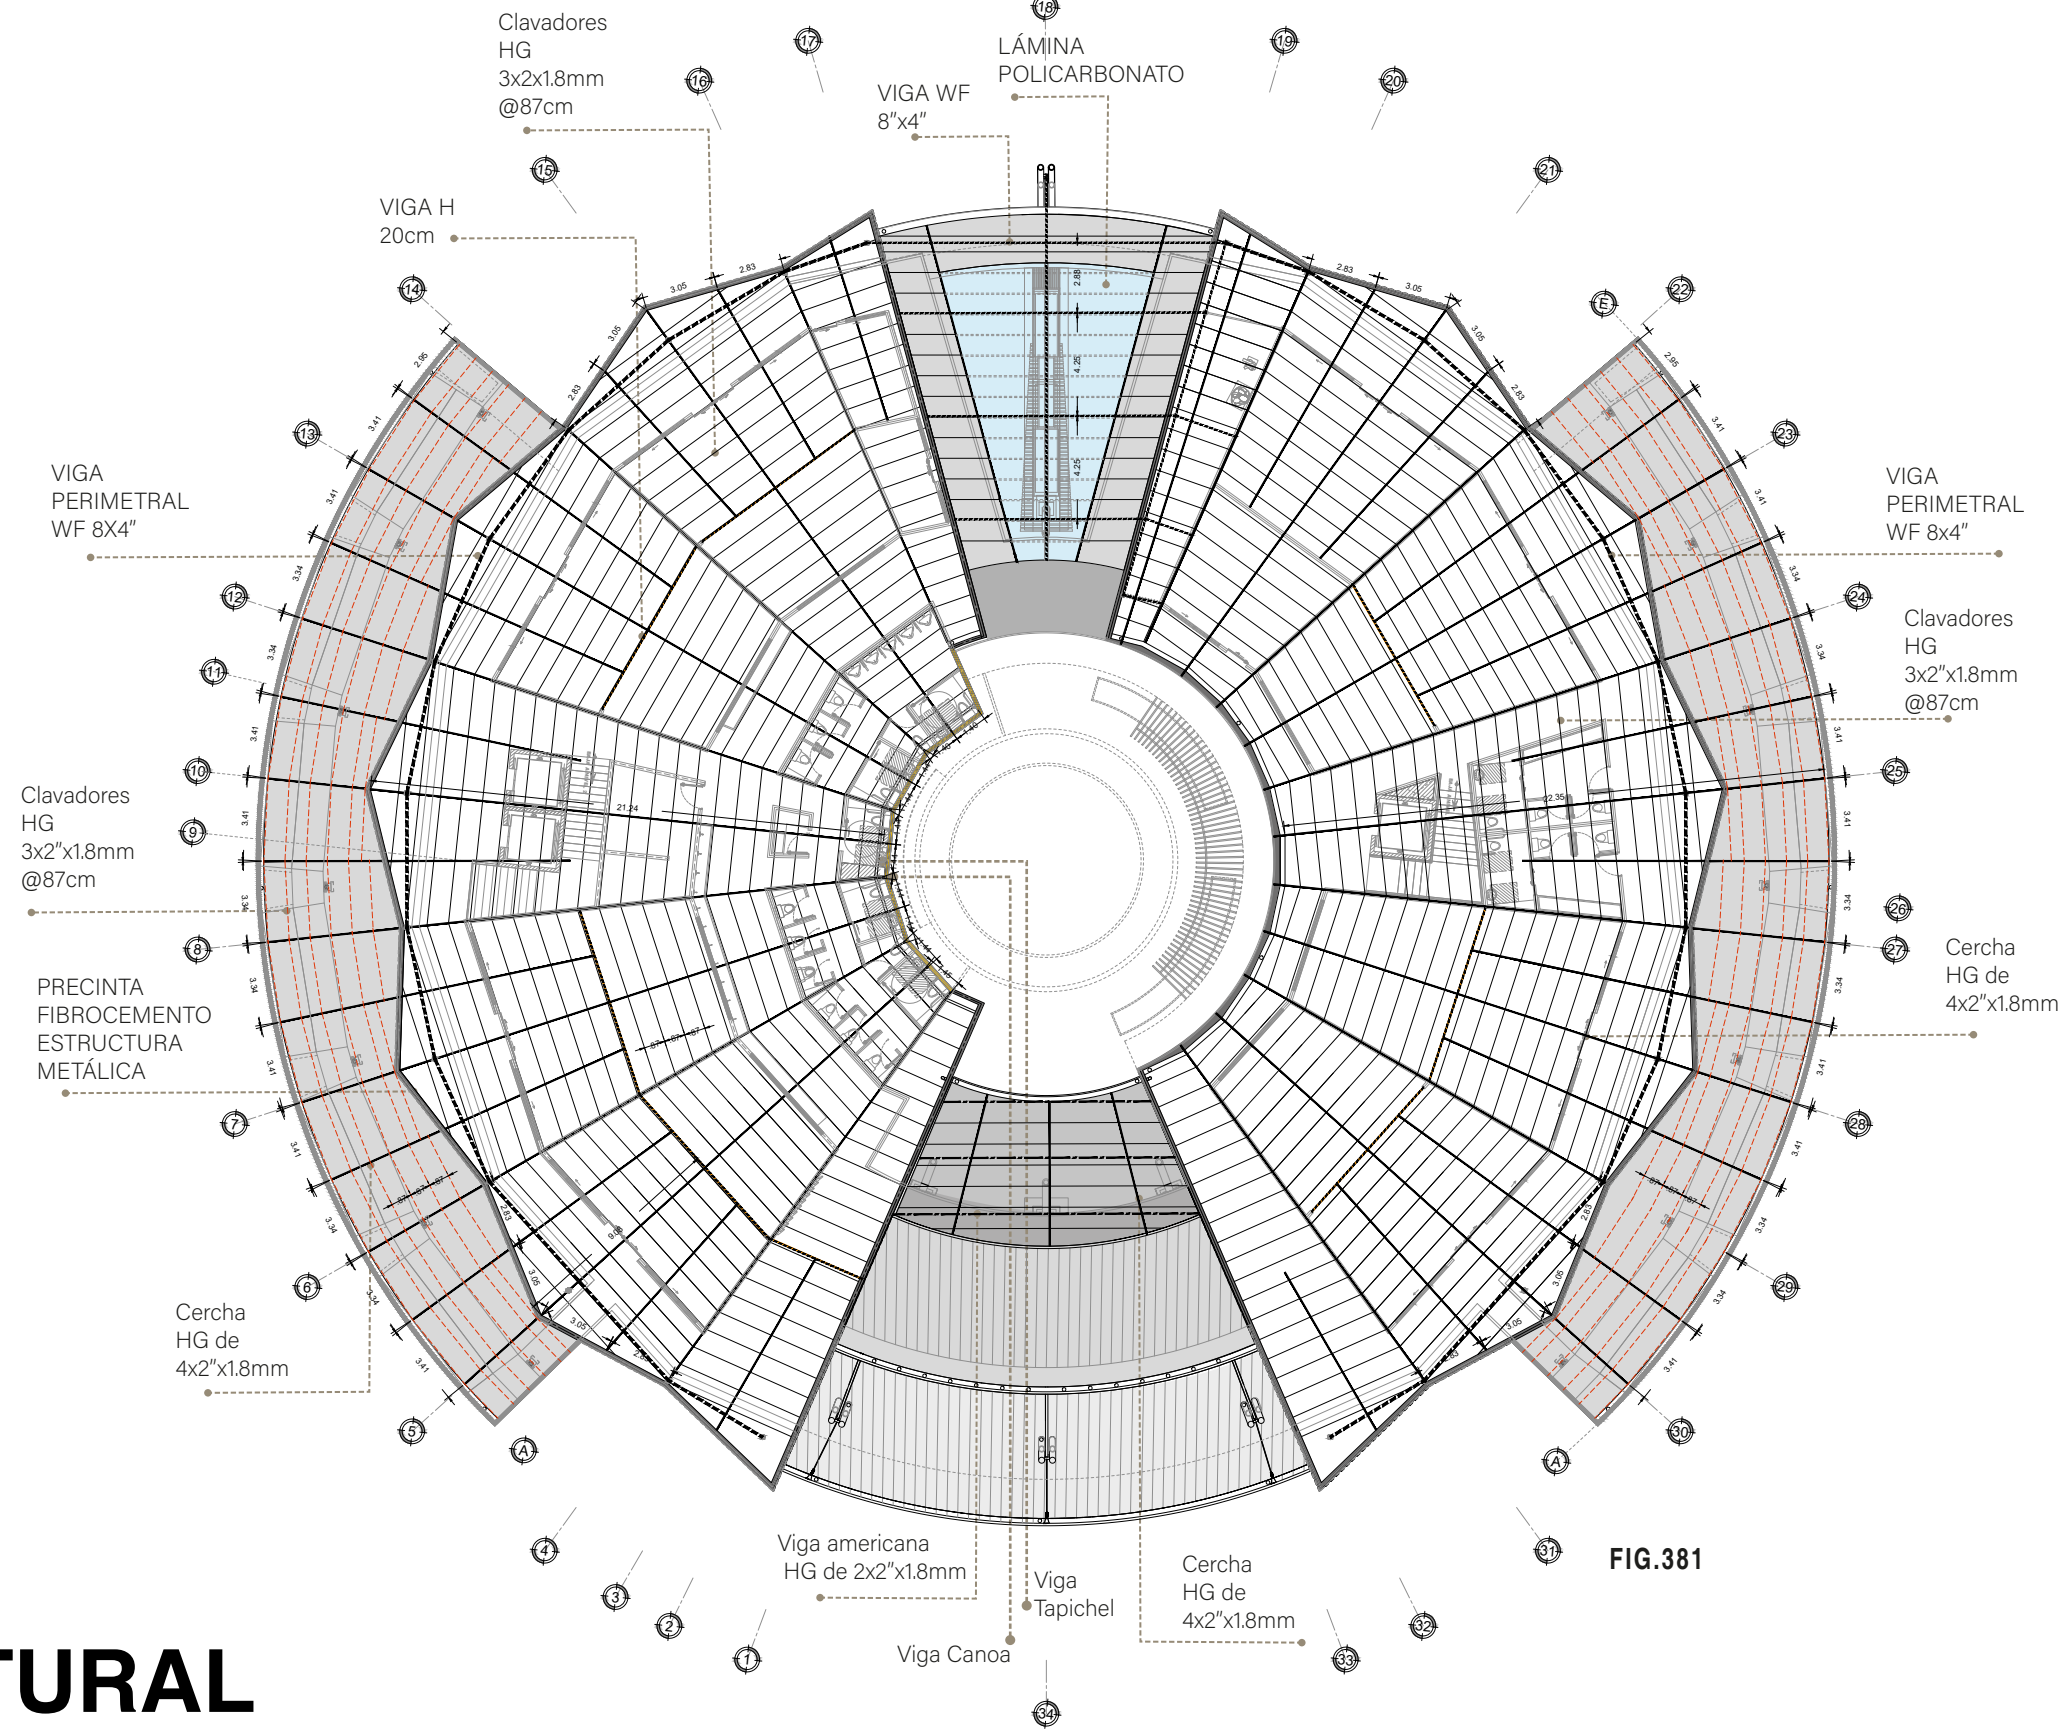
Clavadores HG 3x2x1.8mm @87cm

18

17

16

19

20

LÁMINA POLICARBONATO

VIGA WF 8"x4"

15

21

VIGA H 20cm

14

E

22

13

23

VIGA PERIMETRAL WF 8X4"

VIGA PERIMETRAL WF 8x4"

12

24

Clavadores HG 3x2"x1.8mm @87cm

11

10

25

Clavadores HG 3x2"x1.8mm @87cm

9

26

8

27

Cercha HG de 4x2"x1.8mm

PRECINTA FIBROCEMENTO ESTRUCTURA METÁLICA

7

28

6

29

Cercha HG de 4x2"x1.8mm

5

30

A

A

4

31

FIG.381

3

2

1

Viga americana HG de 2x2"x1.8mm

Viga Tapichel

Cercha HG de 4x2"x1.8mm

32

33

Viga Canoa

34

TURAL